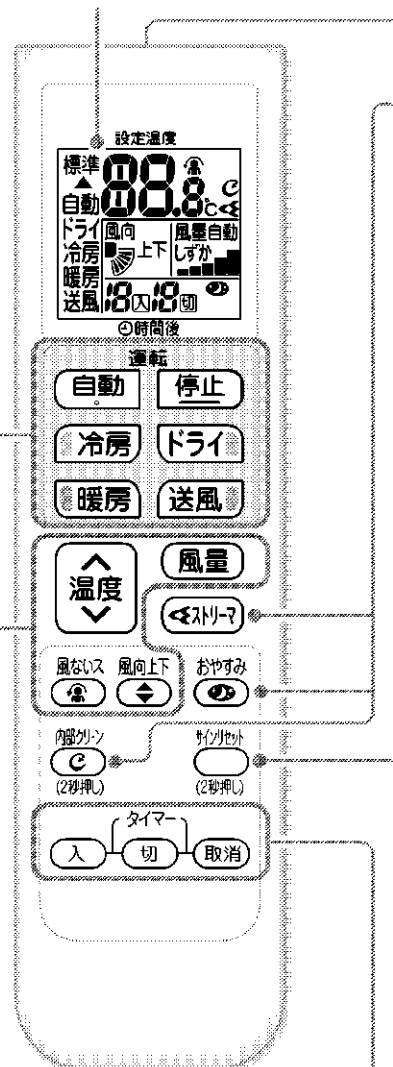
設定温度
標準
自動
88.8
ドライ
冷房
暖房
送風
風向
上下
風量自動
しずか
18入18切
時間後
運転
自動
停止
冷房
ドライ
暖房
送風
温度
風量
ストリーマ
風ないス
風向上下
おやすみ
内部クリーン
(2秒押し)
サインリセット
(2秒押し)
タイマー
入
切
取消